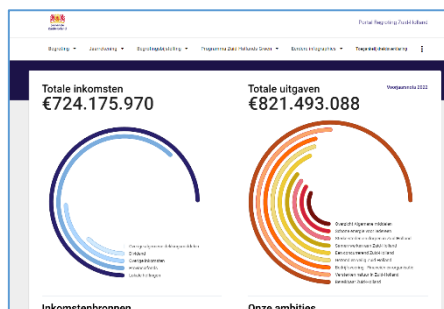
Portal Begroting Zuid-Holland

Begroting ▾ Jaarrekening ▾ Begrotingswijziging ▾ Programma Zuid-Holland Groen ▾ Sociale infographics ▾ Toegankelijkheidsverklaring ⋮

Totale inkomsten
€724.175.970

Totale uitgaven
€821.493.088

Voorjaarsnota 2022

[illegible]
Dividend
Overige inkomsten
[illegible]
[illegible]

Overzicht algemene middelen
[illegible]
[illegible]
Concurrerend Zuid-Holland
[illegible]
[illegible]
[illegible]
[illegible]
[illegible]

Inkomstenbronnen

Onze ambities